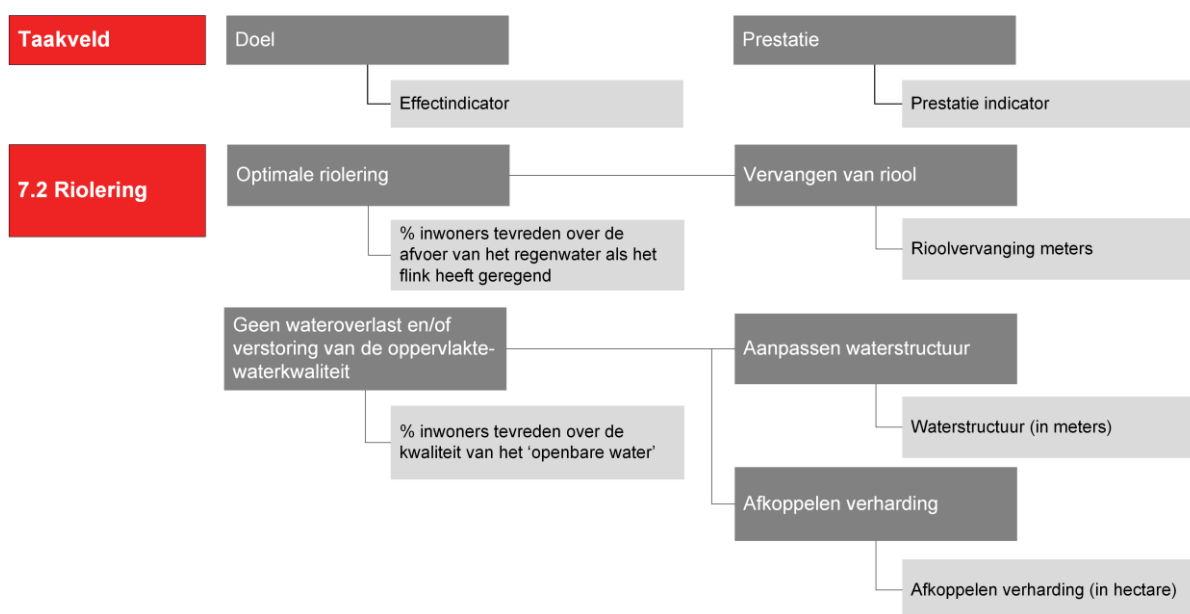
Taakveld

Doel

Effectindicator

Prestatie

Prestatie indicator

7.2 Riolering

Optimale riolering

% inwoners tevreden over de afvoer van het regenwater als het flink heeft geregend

Vervangen van riool

Rioolvervanging meters

Geen wateroverlast en/of verstoring van de oppervlaktewaterkwaliteit

% inwoners tevreden over de kwaliteit van het 'openbare water'

Aanpassen waterstructuur

Waterstructuur (in meters)

Afkoppelen verharding

Afkoppelen verharding (in hectare)